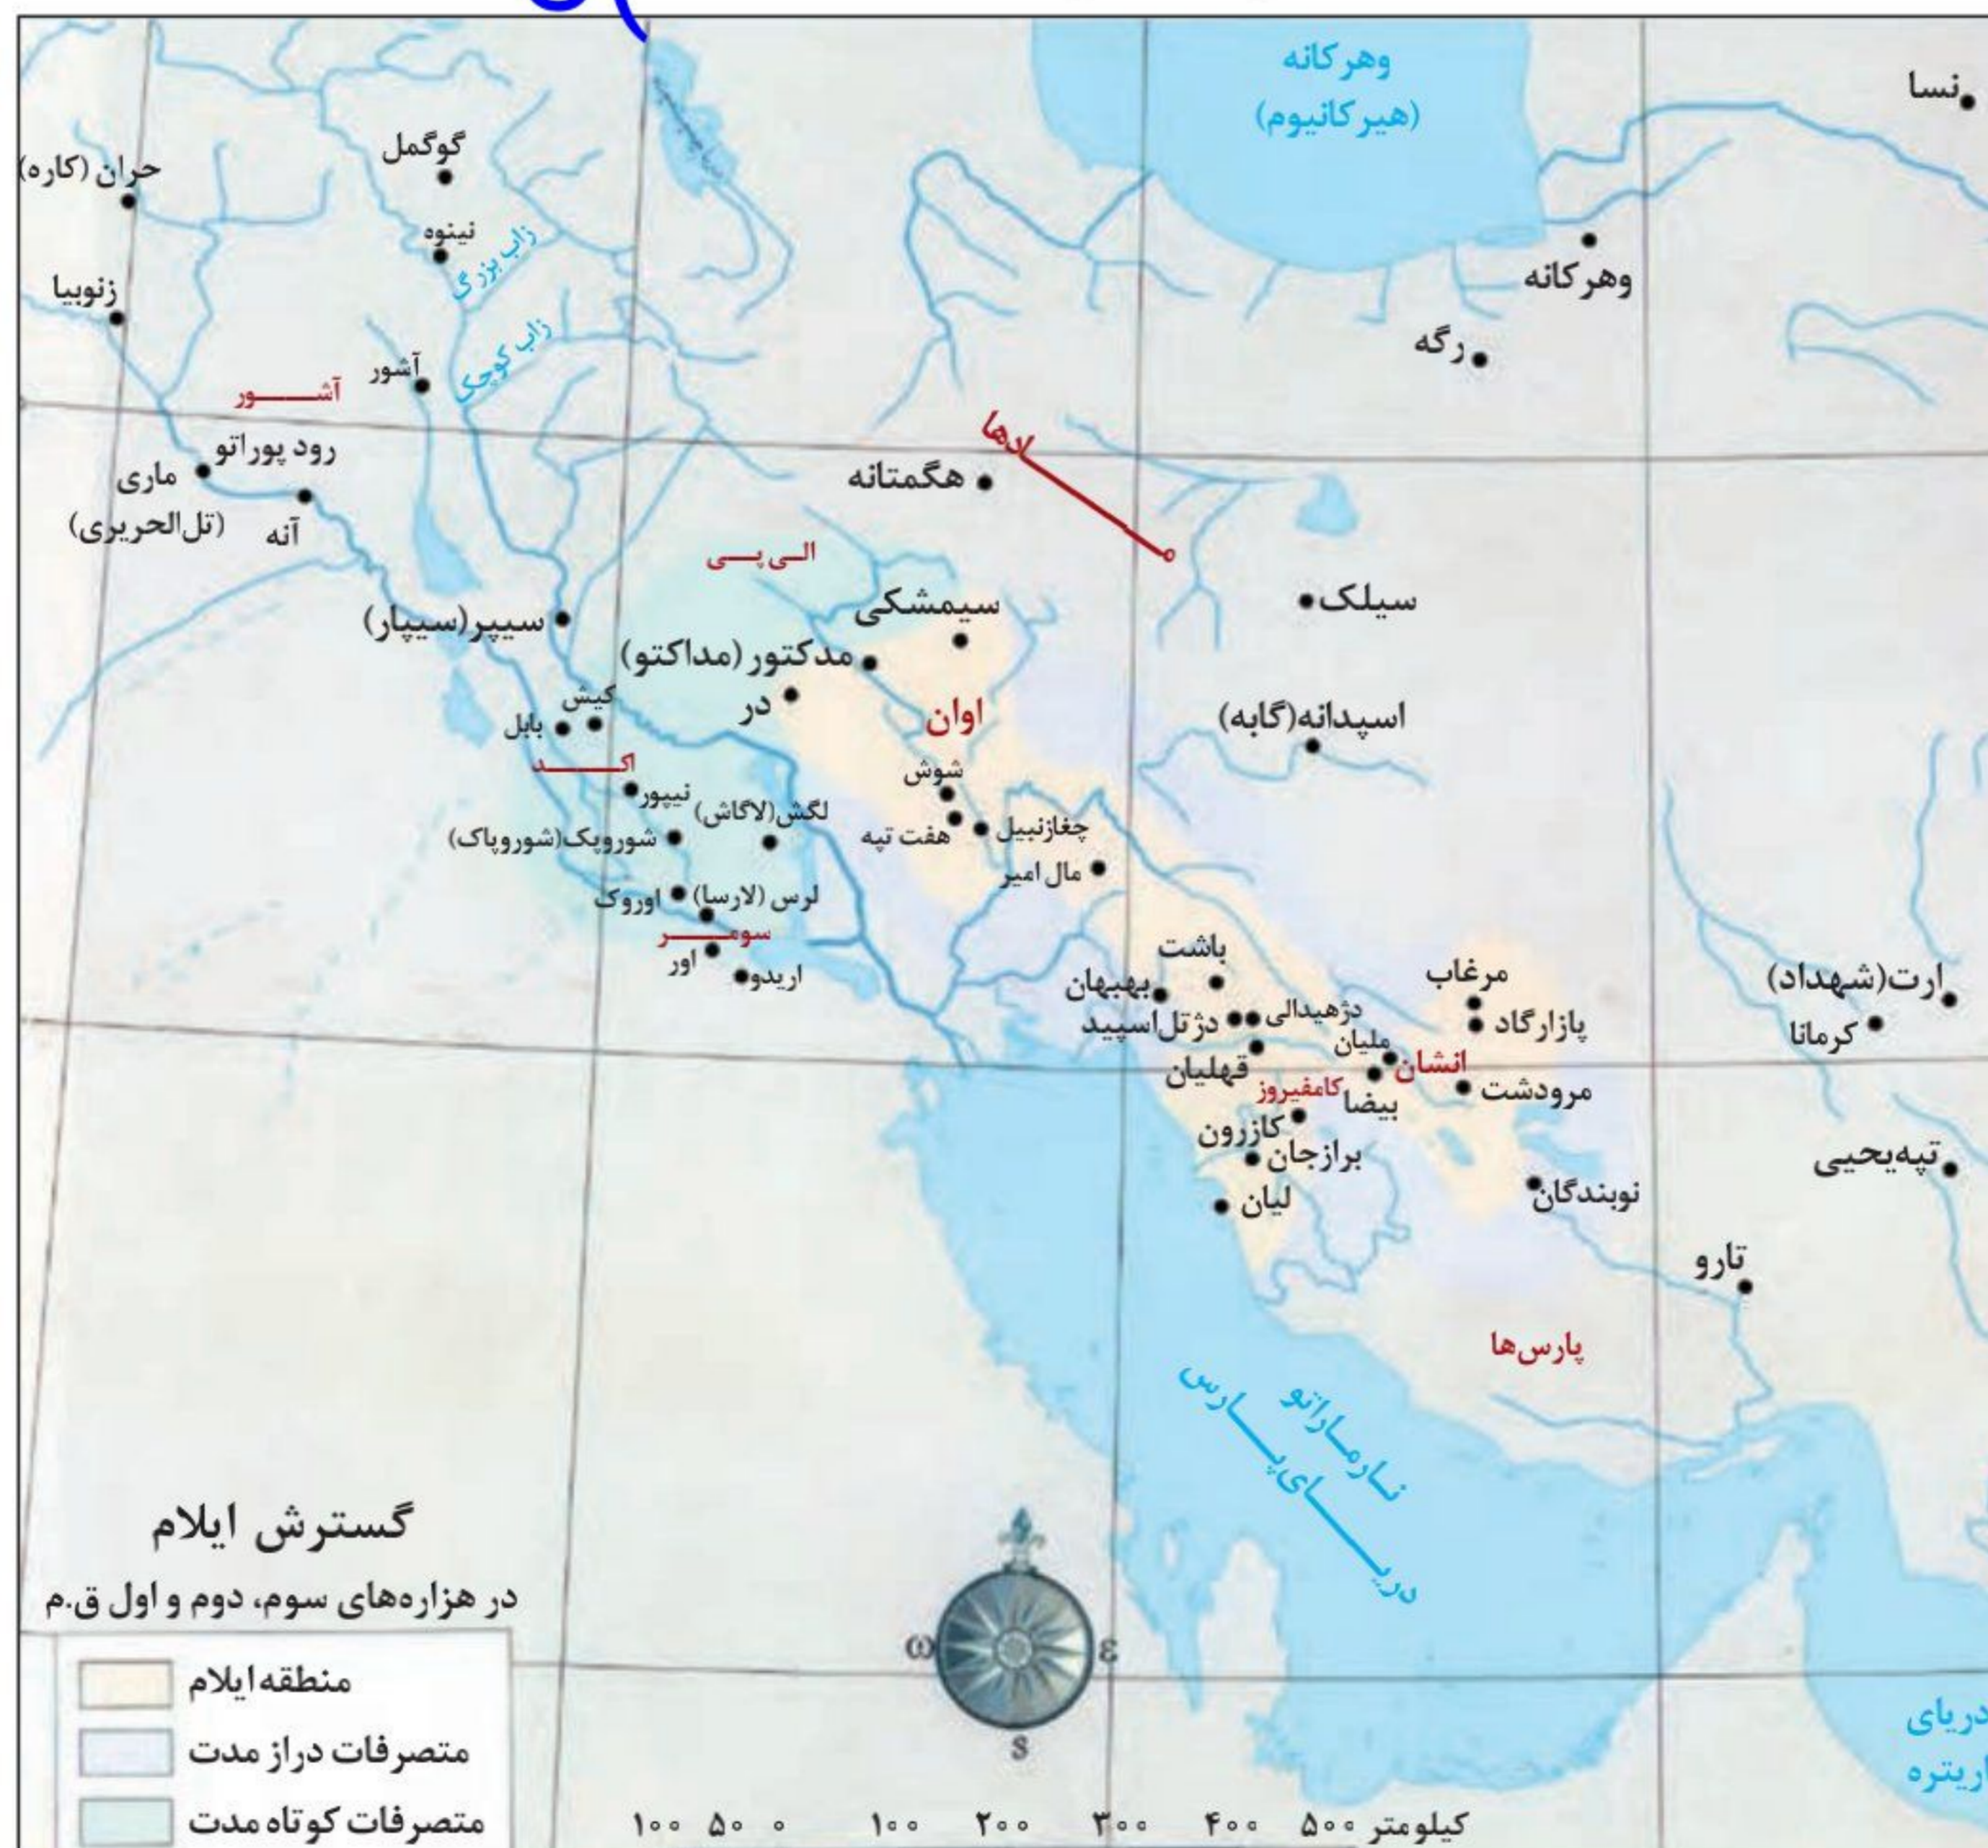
وهرکانه
(هیرکانیوم)

نسا

حران (کاره)
گوگمل
نینوه
زاب بزرگ
زنوبیا
زاب کوچک
آشور
آشــــور
رود پوراتو
ماری
(تل‌الحریری)
آنه
وهرکانه
رگه
مادها
هگمتانه
الـی پـی
سیمشکی
سیلک
سیپر(سیپار)
مدکتور (مداکتو)
در
اوان
اسپدانه(گابه)
کیش
بابل
اکـــد
شوش
نیپور
لگش(لاگاش)
هفت تپه
چغازنبیل
شوروپک(شوروپاک)
مال امیر
اوروک
لرس (لارسا)
سومـــر
اور
اریدو
باشت
بهبهان
دژهیدالی
دژتل‌اسپید
ملیان
انشان
کامفیروز
قهلیان
بیضا
کازرون
برازجان
لیان
مرغاب
پازارگاد
مرودشت
نوبندگان
ارت(شهداد)
کرمانا
تپه‌یحیی
تارو
پارس‌ها
نارماراتو
دریـــای پـــارس

گسترش ایلام
در هزاره‌های سوم، دوم و اول ق.م
منطقه ایلام
متصرفات دراز مدت
متصرفات کوتاه مدت

ω ε s

۱۰۰ ۵۰ ۰ ۱۰۰ ۲۰۰ ۳۰۰ ۴۰۰ ۵۰۰ کیلومتر

دریای
اریتره